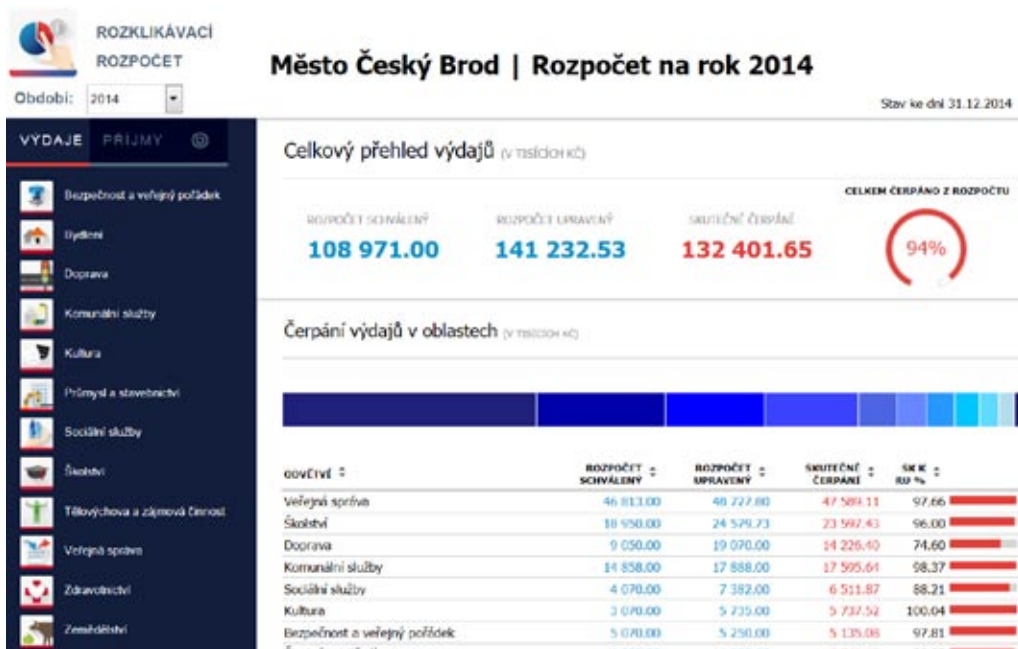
ROZKLIKÁVACÍ ROZPOČET

Období: 2014

Město Český Brod | Rozpočet na rok 2014

Stav ke dni 31.12.2014

VÝDAJE PŘÍJMY

Bezpečnost a veřejný pořádek
Bydlení
Doprava
Komunální služby
Kultura
Průmysl a stavebnictví
Sociální služby
Školství
Tělovýchova a zájmová činnost
Veřejná správa
Zdravotnictví
Zemědělství

Celkový přehled výdajů (V TISÍCÍCH KČ)

ROZPOČET SCHVÁLENÝ
108 971.00

ROZPOČET UPRAVENÝ
141 232.53

SKUTEČNÉ ČERPÁNÍ
132 401.65

CELKEM ČERPÁNO Z ROZPOČTU
94%

Čerpání výdajů v oblastech (V TISÍCÍCH KČ)

| ODVĚTVÍ | ROZPOČET SCHVÁLENÝ | ROZPOČET UPRAVENÝ | SKUTEČNÉ ČERPÁNÍ | SK K RU % |
|---|---|---|---|---|
| Veřejná správa | 46 813.00 | 48 727.80 | 47 589.11 | 97.66 |
| Školství | 18 950.00 | 24 579.73 | 23 592.43 | 96.00 |
| Doprava | 9 050.00 | 19 070.00 | 14 226.40 | 74.60 |
| Komunální služby | 14 858.00 | 17 888.00 | 17 595.61 | 98.37 |
| Sociální služby | 4 070.00 | 7 382.00 | 6 511.87 | 88.21 |
| Kultura | 3 070.00 | 5 735.00 | 5 737.52 | 100.04 |
| Bezpečnost a veřejný pořádek | 5 070.00 | 5 250.00 | 5 135.06 | 97.81 |